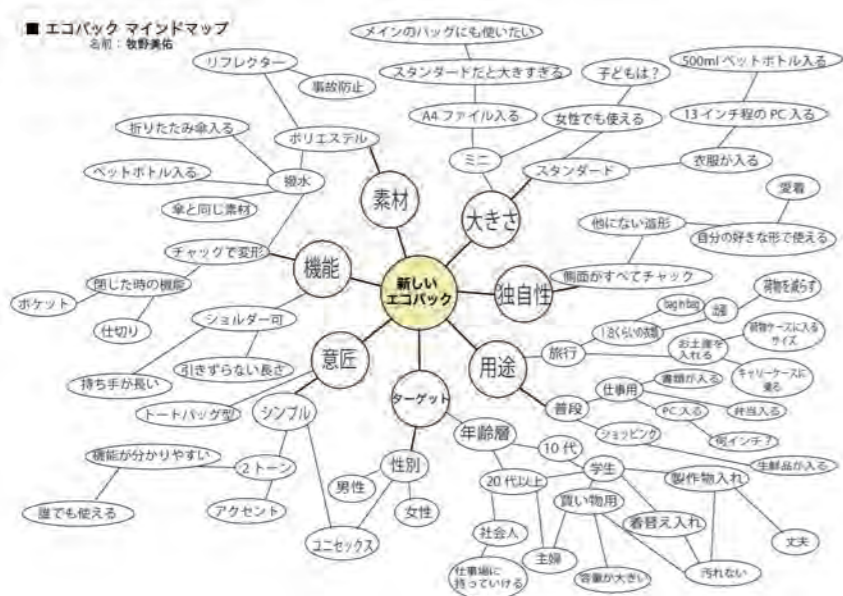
■ エコバック マインドマップ
名前：牧野美佑

新しい エコバック

素材
ポリエステル
リフレクター
事故防止
撥水
折りたたみ傘入る
ペットボトル入る
傘と同じ素材

大きさ
ミニ
A4 ファイル入る
スタンダードだと大きすぎる
メインのバッグにも使いたい
スタンダード
女性でも使える
子どもは？
13 インチ程の PC 入る
500ml ペットボトル入る
衣服が入る

独自性
他にない造形
自分の好きな形で使える
愛着
側面がすべてチャック

機能
チャックで変形
閉じた時の機能
ポケット
仕切り
ショルダー可
引きずらない長さ
持ち手が長い

用途
旅行
1泊くらいの旅
bag in bag
鍵
荷物を減らす
荷物ケースに入るサイズ
お土産を入れる
キャリーケースに乗る
普段
仕事用
書類が入る
PC 入る
弁当入る
何インチ？
ショッピング
生鮮品が入る

意匠
トートバッグ型
シンプル
2 トーン
機能が分かりやすい
誰でも使える
アクセント
ユニセックス

ターゲット
年齢層
10 代
学生
製作物入れ
丈夫
汚れない
着替え入れ
20 代以上
買い物用
容量が大きい
社会人
仕事場に持っていける
主婦
性別
男性
女性